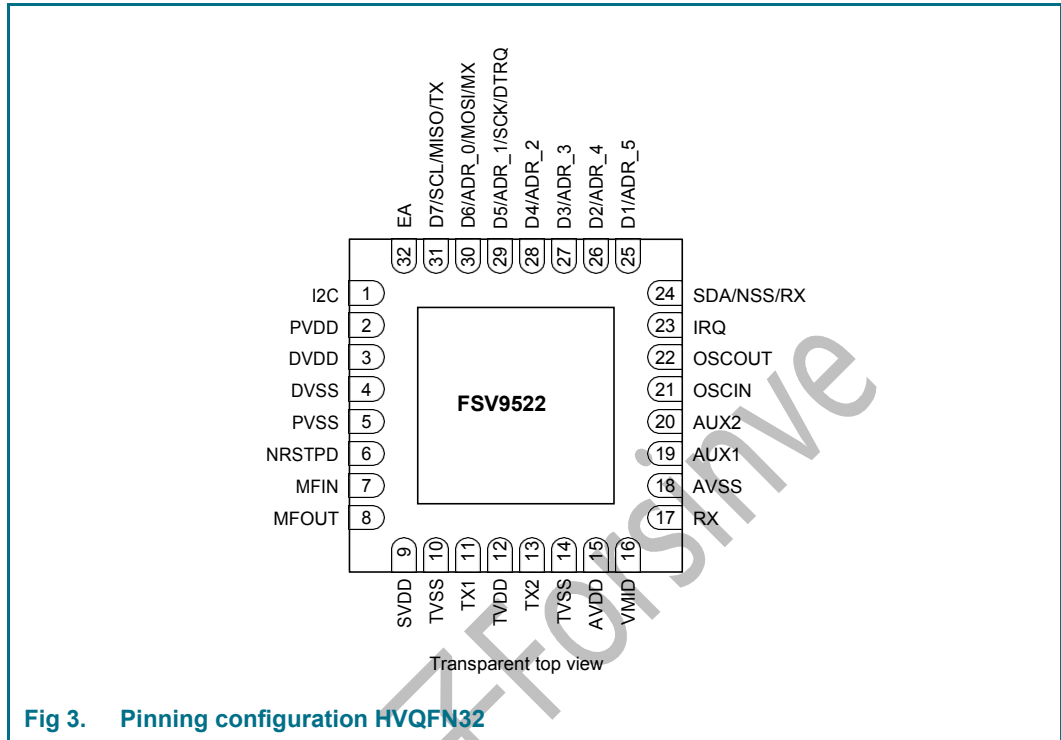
EA
32
D7/SCL/MISO/TX
31
D6/ADR_0/MOSI/MX
30
D5/ADR_1/SCK/DTRQ
29
D4/ADR_2
28
D3/ADR_3
27
D2/ADR_4
26
D1/ADR_5
25

I2C 1
PVDD 2
DVDD 3
DVSS 4
PVSS 5
NRSTPD 6
MFIN 7
MFOUT 8

FSV9522

24 SDA/NSS/RX
23 IRQ
22 OSCOUT
21 OSCIN
20 AUX2
19 AUX1
18 AVSS
17 RX

9
SVDD
10
TVSS
11
TX1
12
TVDD
13
TX2
14
TVSS
15
AVDD
16
VMID

Transparent top view

Fig 3. Pinning configuration HVQFN32

Forsive